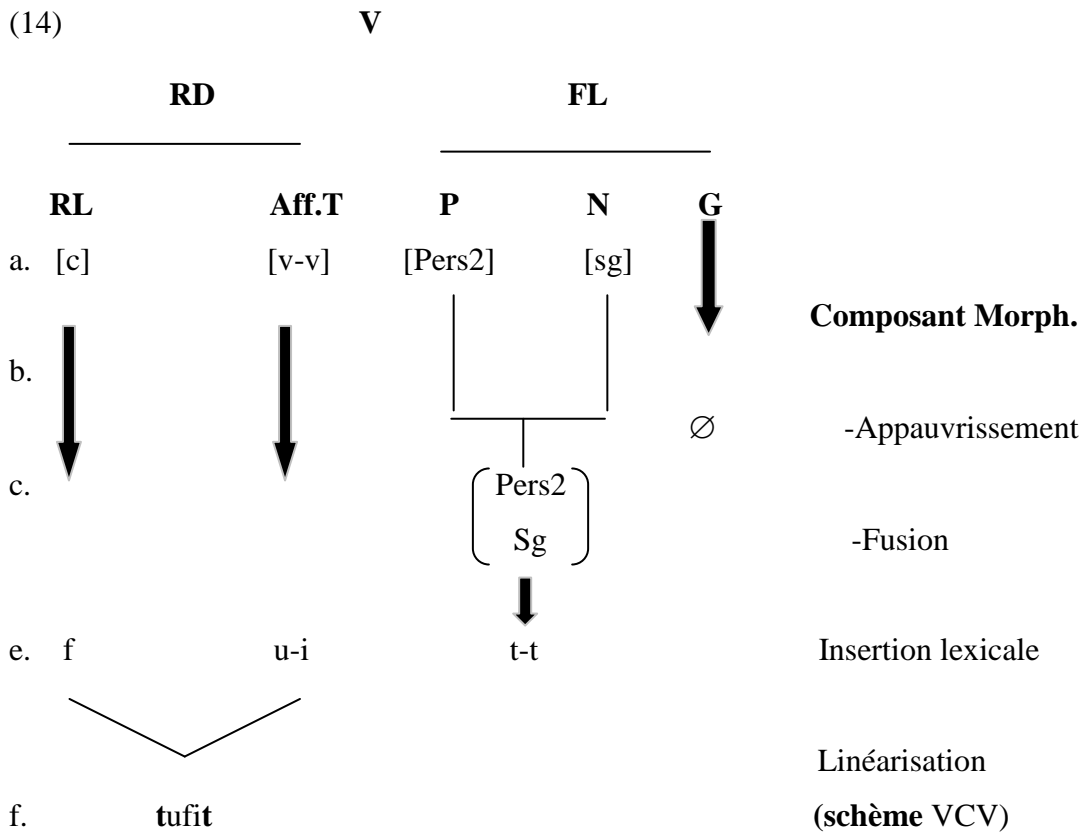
(14) **V**

**RD** **FL**

**RL** **Aff.T** **P** **N** **G**

a. [c] [v-v] [Pers2] [sg]

**Composant Morph.**

b.

∅ -Appauvrissement

c. Pers2 Sg

-Fusion

e. f u-i t-t Insertion lexicale

Linéarisation

f. **t**ufi**t** (**schème** VCV)